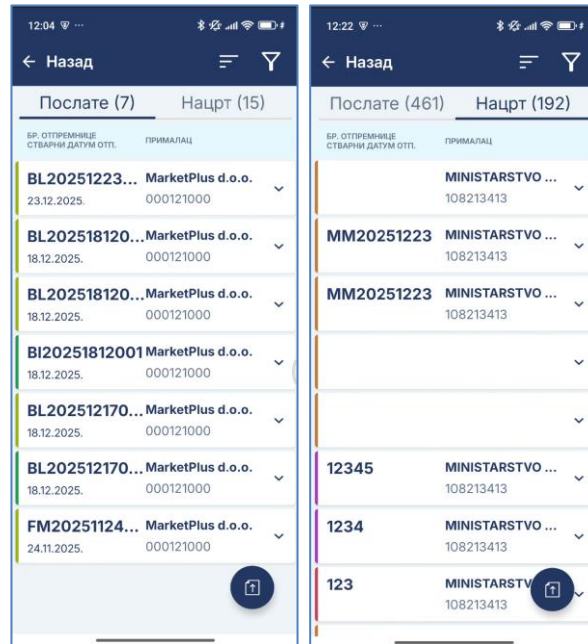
12:04

← Назад

Послате (7) Нацрт (15)

БР. ОТПРЕМНИЦЕ СТВАРНИ ДАТУМ ОТП. ПРИМАЛАЦ

BL20251223... MarketPlus d.o.o.
23.12.2025. 000121000

BL202518120... MarketPlus d.o.o.
18.12.2025. 000121000

BL202518120... MarketPlus d.o.o.
18.12.2025. 000121000

BI20251812001 MarketPlus d.o.o.
18.12.2025. 000121000

BL202512170... MarketPlus d.o.o.
18.12.2025. 000121000

BL202512170... MarketPlus d.o.o.
18.12.2025. 000121000

FM20251124... MarketPlus d.o.o.
24.11.2025. 000121000

12:22

← Назад

Послате (461) Нацрт (192)

БР. ОТПРЕМНИЦЕ СТВАРНИ ДАТУМ ОТП. ПРИМАЛАЦ

MINISTARSTVO ...
108213413

MM20251223 MINISTARSTVO ...
108213413

MM20251223 MINISTARSTVO ...
108213413

12345 MINISTARSTVO ...
108213413

1234 MINISTARSTVO ...
108213413

123 MINISTARSTV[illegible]
108213413